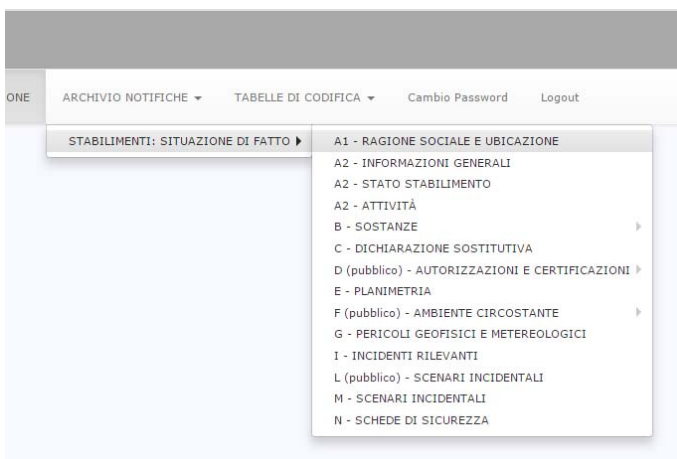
ONE ARCHIVIO NOTIFICHE ▾ TABELLE DI CODIFICA ▾ Cambio Password Logout

STABILIMENTI: SITUAZIONE DI FATTO ▸

A1 - RAGIONE SOCIALE E UBICAZIONE
A2 - INFORMAZIONI GENERALI
A2 - STATO STABILIMENTO
A2 - ATTIVITÀ
B - SOSTANZE
C - DICHIARAZIONE SOSTITUTIVA
D (pubblico) - AUTORIZZAZIONI E CERTIFICAZIONI
E - PLANIMETRIA
F (pubblico) - AMBIENTE CIRCOSTANTE
G - PERICOLI GEOFISICI E METEREOLOGICI
I - INCIDENTI RILEVANTI
L (pubblico) - SCENARI INCIDENTALI
M - SCENARI INCIDENTALI
N - SCHEDE DI SICUREZZA